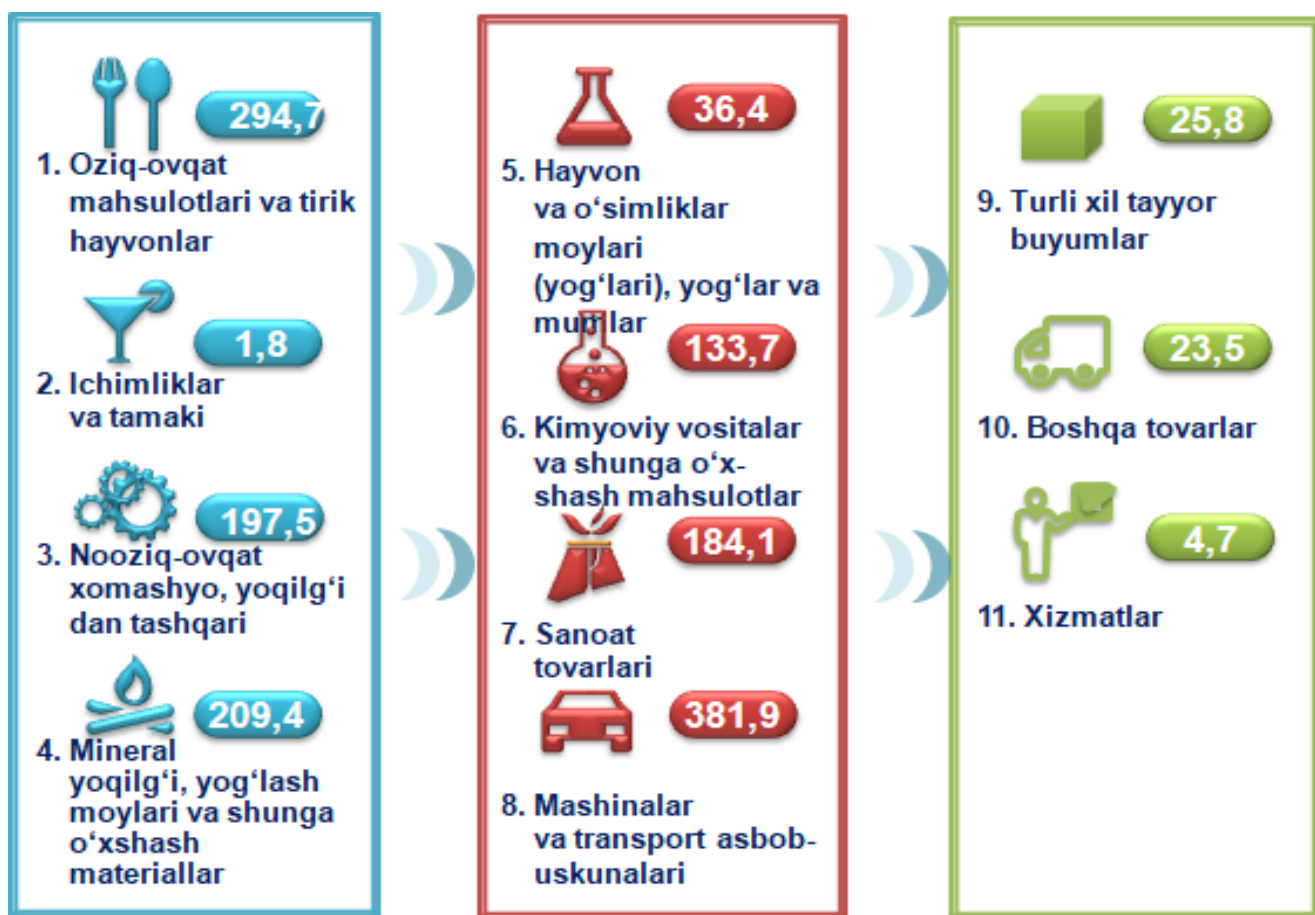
294,7

1. Oziq-ovqat mahsulotlari va tirik hayvonlar

1,8

2. Ichimliklar va tamaki

197,5

3. Nooziq-ovqat xomashyo, yoqilg‘i dan tashqari

209,4

4. Mineral yoqilg‘i, yog‘lash moylari va shunga o‘xshash materiallar

36,4

5. Hayvon va o‘simliklar moylari (yog‘lari), yog‘lar va mumlar

133,7

6. Kimyoviy vositalar va shunga o‘xshash mahsulotlar

184,1

7. Sanoat tovarlari

381,9

8. Mashinalar va transport asbob-uskunalari

25,8

9. Turli xil tayyor buyumlar

23,5

10. Boshqa tovarlar

4,7

11. Xizmatlar